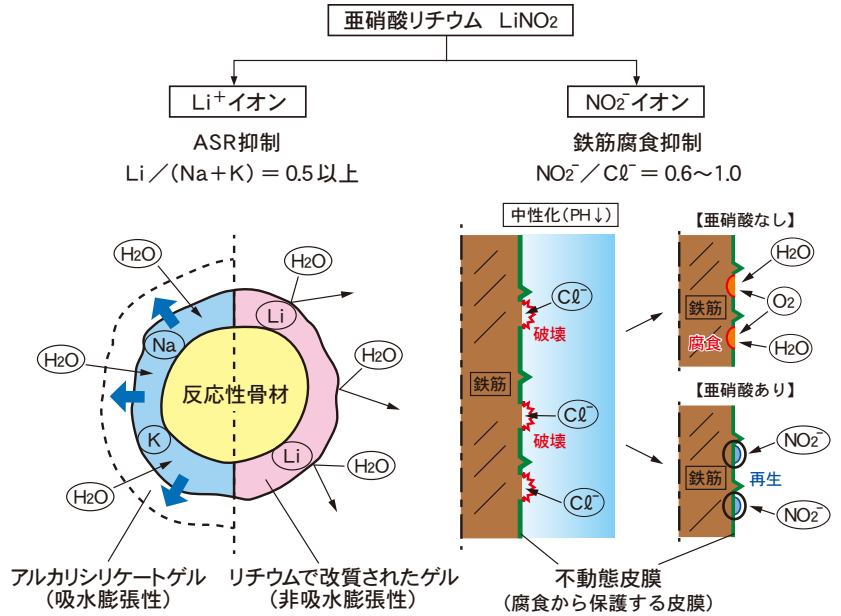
亜硝酸リチウム　LiNO$_2$

Li$^+$イオン

ASR抑制

Li／(Na＋K)＝0.5以上

NO$_2^-$イオン

鉄筋腐食抑制

NO$_2^-$／Cℓ$^-$＝0.6～1.0

H$_2$O

H$_2$O

Li

H$_2$O

Na

H$_2$O

反応性骨材

K

Li

H$_2$O

H$_2$O

アルカリシリケートゲル
（吸水膨張性）

リチウムで改質されたゲル
（非吸水膨張性）

中性化（PH↓）

Cℓ$^-$

破壊

鉄筋

Cℓ$^-$

破壊

Cℓ$^-$

【亜硝酸なし】

H$_2$O

鉄筋

O$_2$

腐食

H$_2$O

【亜硝酸あり】

NO$_2^-$

鉄筋

再生

NO$_2^-$

不動態皮膜
（腐食から保護する皮膜）